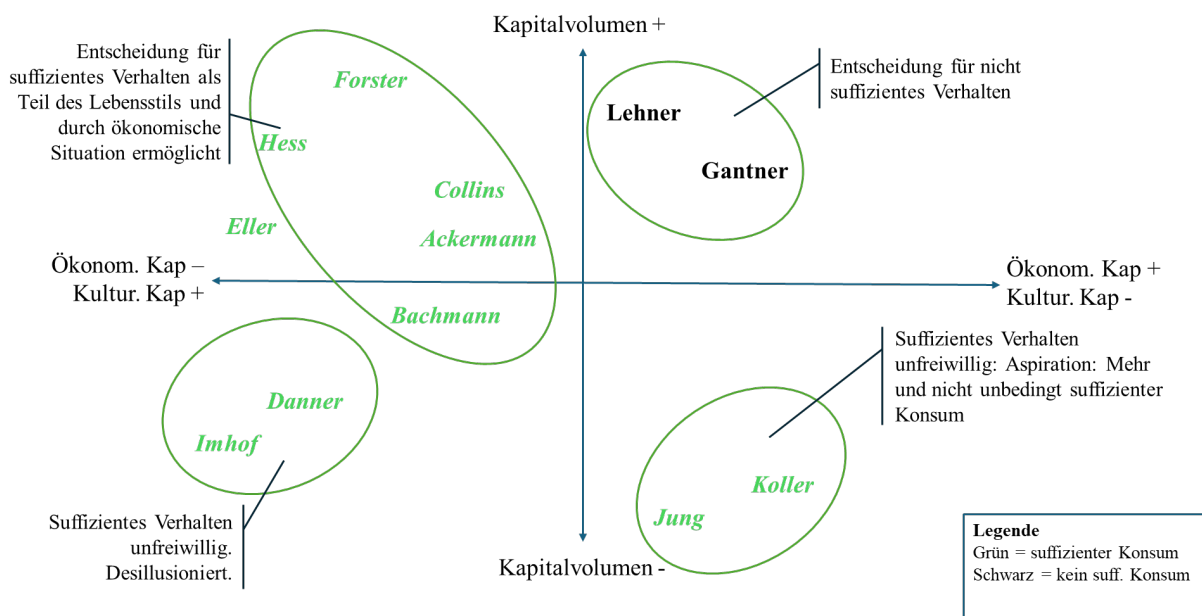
Kapitalvolumen +

Entscheidung für suffizientes Verhalten als Teil des Lebensstils und durch ökonomische Situation ermöglicht

Forster

Hess

Collins

Eller

Ackermann

Bachmann

Entscheidung für nicht suffizientes Verhalten

Lehner

Gantner

Ökonom. Kap –
Kultur. Kap +

Ökonom. Kap +
Kultur. Kap -

Suffizientes Verhalten unfreiwillig: Aspiration: Mehr und nicht unbedingt suffizienter Konsum

Danner

Imhof

Koller

Jung

Suffizientes Verhalten unfreiwillig. Desillusioniert.

Kapitalvolumen -

Legende
Grün = suffizienter Konsum
Schwarz = kein suff. Konsum